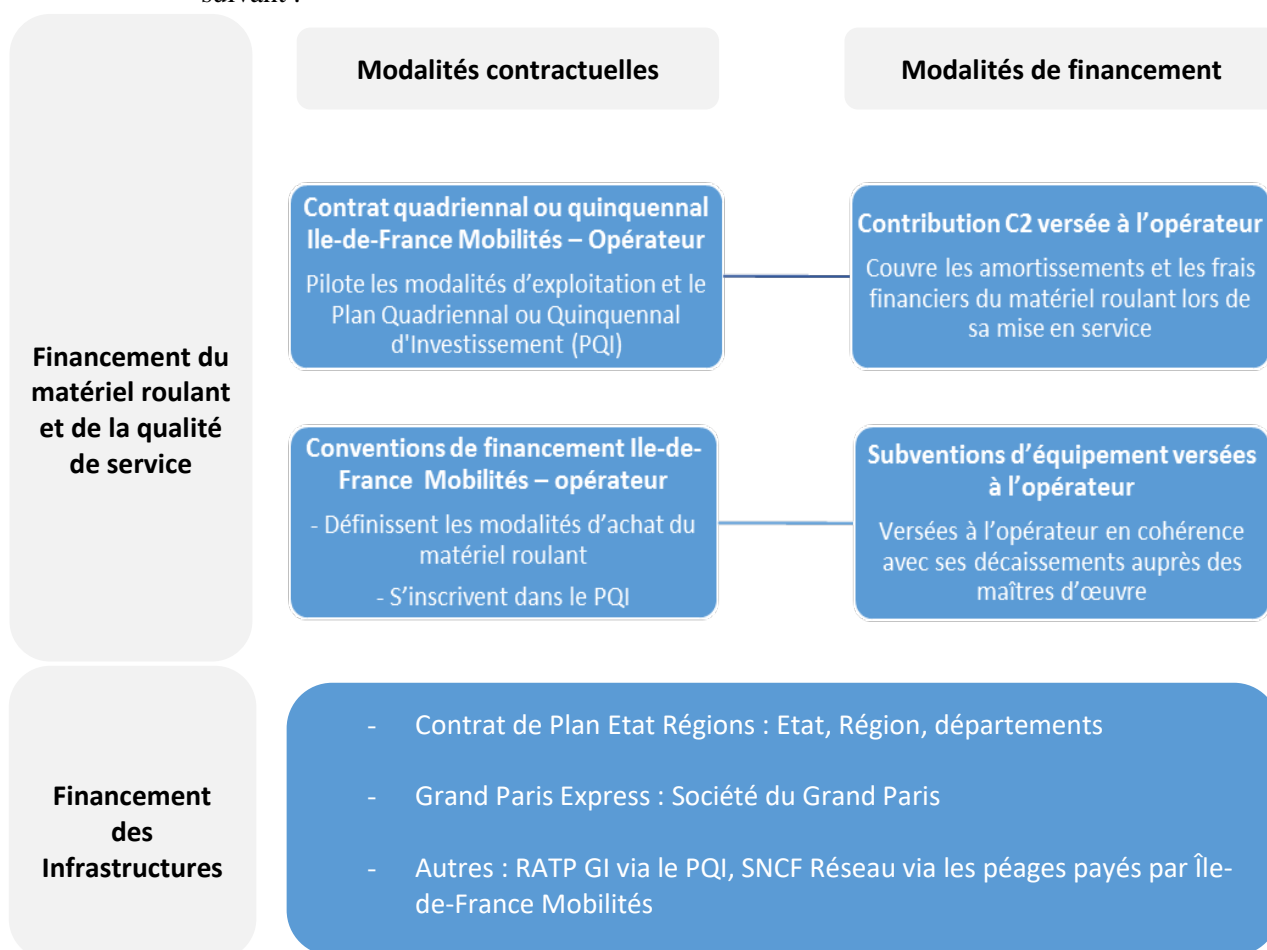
suivant :

Modalités contractuelles

Modalités de financement

Financement du matériel roulant et de la qualité de service

Contrat quadriennal ou quinquennal Ile-de-France Mobilités – Opérateur

Pilote les modalités d'exploitation et le Plan Quadriennal ou Quinquennal d'Investissement (PQI)

Contribution C2 versée à l'opérateur

Couvre les amortissements et les frais financiers du matériel roulant lors de sa mise en service

Conventions de financement Ile-de-France Mobilités – opérateur

- Définissent les modalités d'achat du matériel roulant

- S'inscrivent dans le PQI

Subventions d'équipement versées à l'opérateur

Versées à l'opérateur en cohérence avec ses décaissements auprès des maîtres d'œuvre

Financement des Infrastructures

- Contrat de Plan Etat Régions : Etat, Région, départements

- Grand Paris Express : Société du Grand Paris

- Autres : RATP GI via le PQI, SNCF Réseau via les péages payés par Île-de-France Mobilités